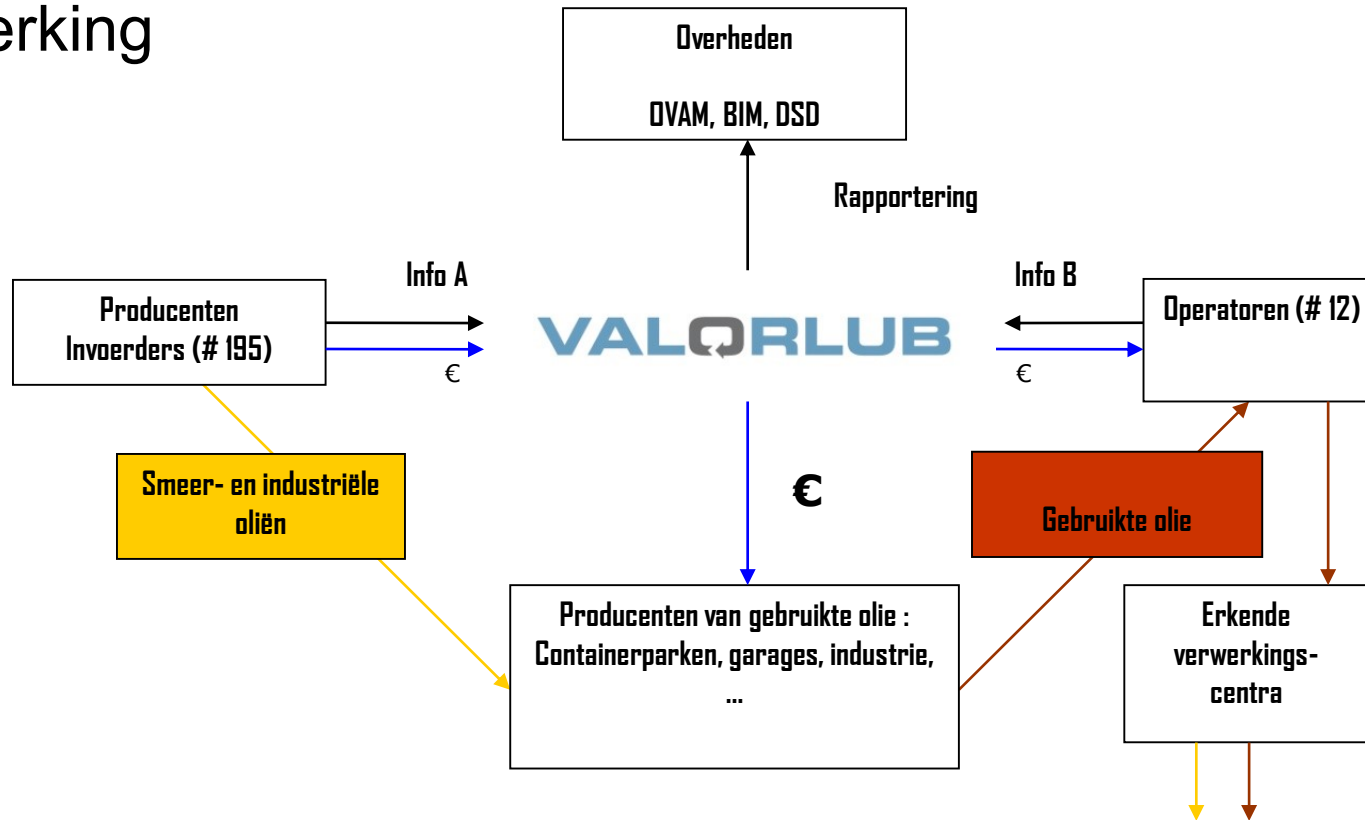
erking

Overheden

OVAM, BIM, DSD

Rapportering

Info A

Info B

Producenten Invoerders (# 195)

€

VALORLUB

€

Operatoren (# 12)

Smeer- en industriële oliën

€

Gebruikte olie

Producenten van gebruikte olie : Containerparken, garages, industrie, ...

Erkende verwerkings-centra